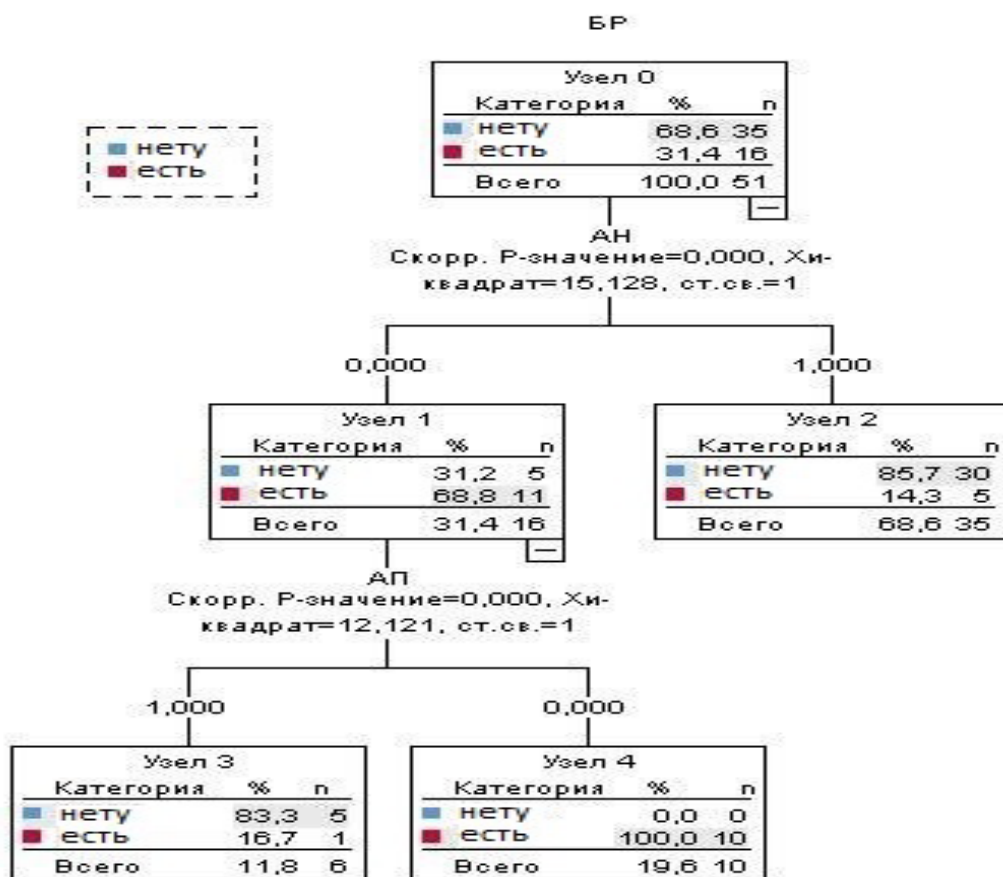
БР

нету
есть

Узел 0

| Категория | % | n |
|---|---|---|
| нету | 68,6 | 35 |
| есть | 31,4 | 16 |
| Всего | 100,0 | 51 |

АН
Скорр. Р-значение=0,000, Хи-квадрат=15,128, ст.св.=1

0,000

1,000

Узел 1

| Категория | % | n |
|---|---|---|
| нету | 31,2 | 5 |
| есть | 68,8 | 11 |
| Всего | 31,4 | 16 |

Узел 2

| Категория | % | n |
|---|---|---|
| нету | 85,7 | 30 |
| есть | 14,3 | 5 |
| Всего | 68,6 | 35 |

АП
Скорр. Р-значение=0,000, Хи-квадрат=12,121, ст.св.=1

1,000

0,000

Узел 3

| Категория | % | n |
|---|---|---|
| нету | 83,3 | 5 |
| есть | 16,7 | 1 |
| Всего | 11,8 | 6 |

Узел 4

| Категория | % | n |
|---|---|---|
| нету | 0,0 | 0 |
| есть | 100,0 | 10 |
| Всего | 19,6 | 10 |